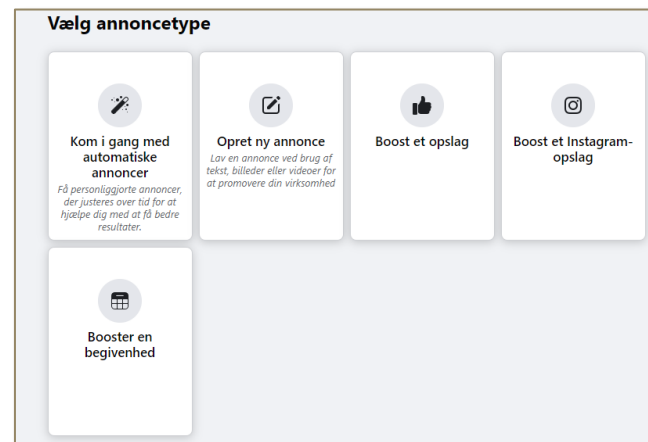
Vælg annoncetype

Kom i gang med automatiske annoncer
Få personliggjorte annoncer, der justeres over tid for at hjælpe dig med at få bedre resultater.

Opret ny annonce
Lav en annonce ved brug af tekst, billeder eller videoer for at promovere din virksomhed

Boost et opslag

Boost et Instagram-opslag

Booster en begivenhed